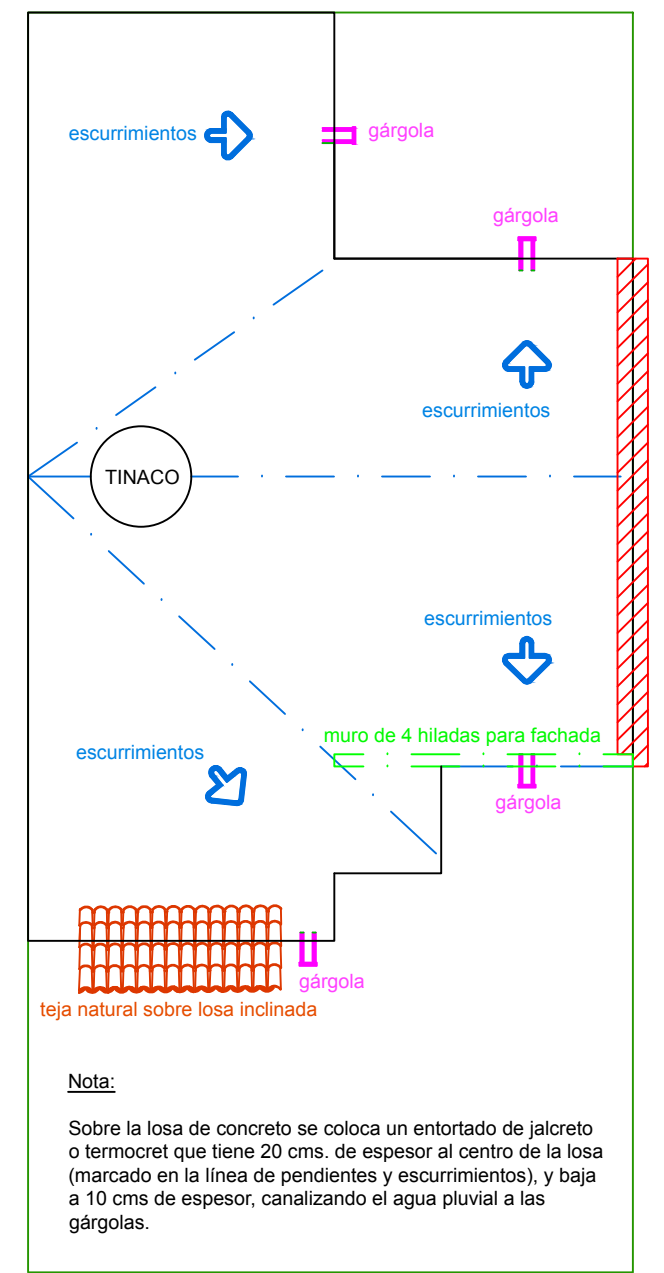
escurrimientos

gárgola

gárgola

escurrimientos

TINACO

escurrimientos

muro de 4 hiladas para fachada

escurrimientos

gárgola

gárgola

teja natural sobre losa inclinada

Nota:

Sobre la losa de concreto se coloca un entortado de jalcreto o termocret que tiene 20 cms. de espesor al centro de la losa (marcado en la línea de pendientes y escurrimientos), y baja a 10 cms de espesor, canalizando el agua pluvial a las gárgolas.